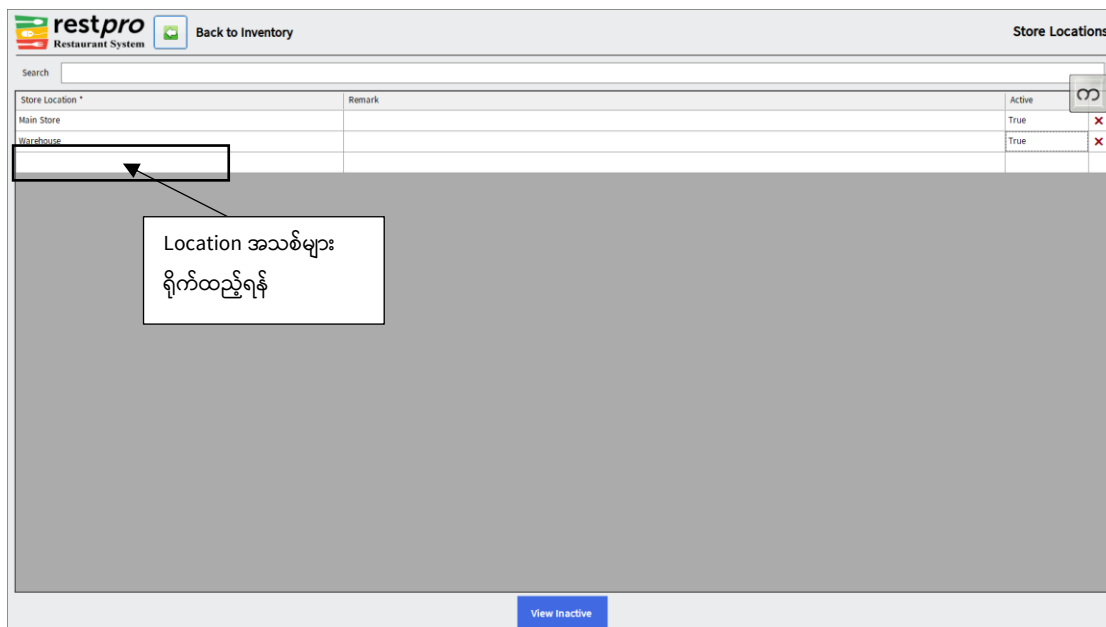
restpro
Restaurant System

Back to Inventory

Store Locations

Search

| Store Location * | Remark | Active | |
|---|---|---|---|
| Main Store | | True | ✕ |
| Warehouse | | True | ✕ |
| | | | |

က

Location အသစ်များ ရိုက်ထည့်ရန်

View Inactive